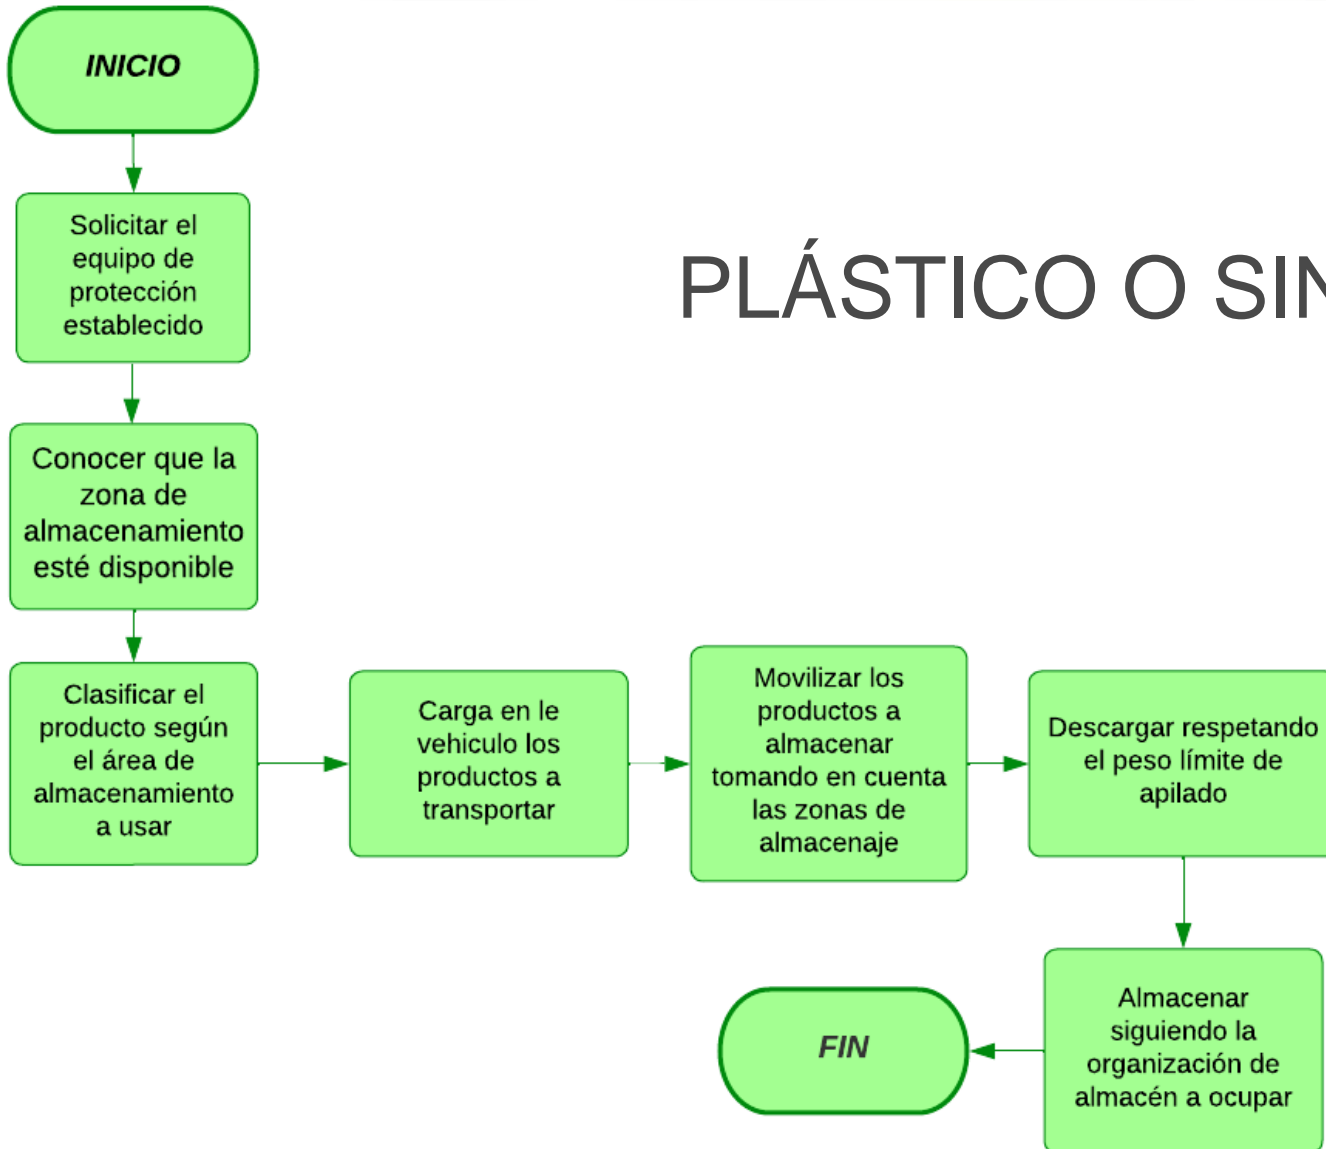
PLÁSTICO O SIN

INICIO

Solicitar el equipo de protección establecido

Conocer que la zona de almacenamiento esté disponible

Clasificar el producto según el área de almacenamiento a usar

Carga en le vehiculo los productos a transportar

Movilizar los productos a almacenar tomando en cuenta las zonas de almacenaje

Descargar respetando el peso límite de apilado

Almacenar siguiendo la organización de almacén a ocupar

FIN